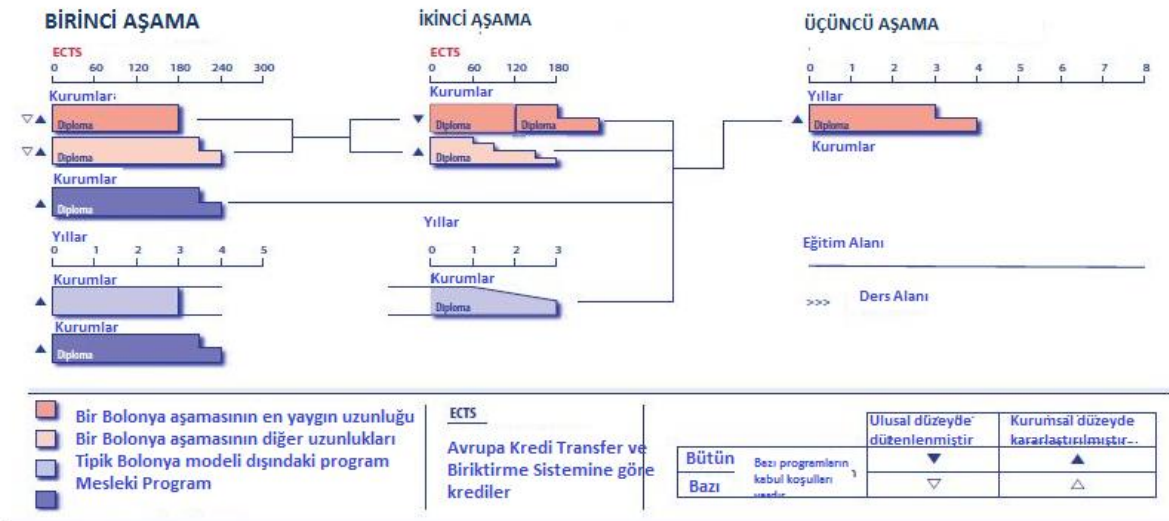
BİRİNCİ AŞAMA

ECTS
0 60 120 180 240 300

Kurumlar

Diploma

Diploma

Kurumlar

Diploma

Yıllar
0 1 2 3 4 5

Kurumlar

Kurumlar

Diploma

İKİNCİ AŞAMA

ECTS
0 60 120 180

Kurumlar

Diploma Diploma

Diploma

Yıllar
0 1 2 3

Kurumlar

Diploma

ÜÇÜNCÜ AŞAMA

0 1 2 3 4 5 6 7 8

Yıllar

Diploma

Kurumlar

Eğitim Alanı

>>> Ders Alanı

Bir Bolonya aşamasının en yaygın uzunluğu
Bir Bolonya aşamasının diğer uzunlukları
Tipik Bolonya modeli dışındaki program
Mesleki Program

ECTS

Avrupa Kredi Transfer ve Biriktirme Sistemine göre krediler

| | | Ulusal düzeyde düzenlenmiştir | Kurumsal düzeyde kararlaştırılmıştır |
|---|---|---|---|
| Bütün | Bazı programların kabul koşulları vardır | ▼ | ▲ |
| Bazı | | ▽ | △ |